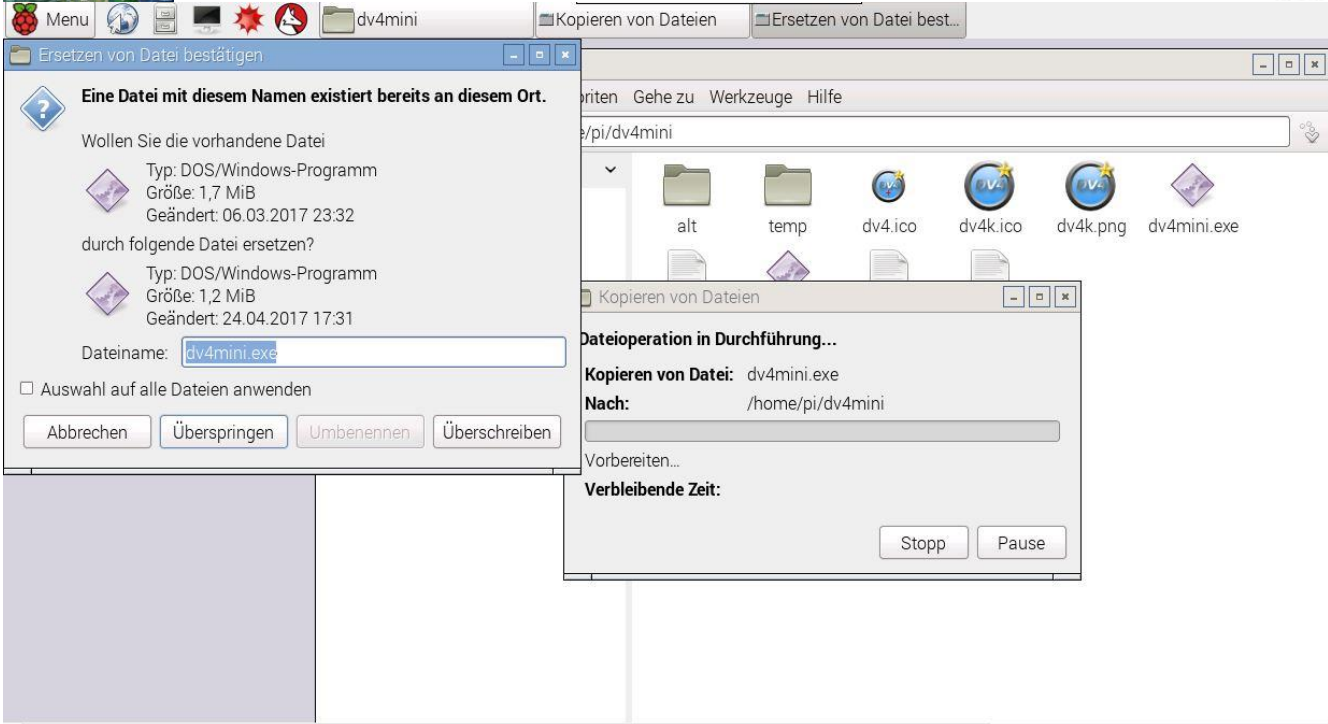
Menu dv4mini Kopieren von Dateien Ersetzen von Datei best...

Ersetzen von Datei bestätigen

Eine Datei mit diesem Namen existiert bereits an diesem Ort.

Wollen Sie die vorhandene Datei

Typ: DOS/Windows-Programm
Größe: 1,7 MiB
Geändert: 06.03.2017 23:32

durch folgende Datei ersetzen?

Typ: DOS/Windows-Programm
Größe: 1,2 MiB
Geändert: 24.04.2017 17:31

Dateiname: dv4mini.exe

Auswahl auf alle Dateien anwenden

Abbrechen Überspringen Umbenennen Überschreiben

oriten Gehe zu Werkzeuge Hilfe

e/pi/dv4mini

alt temp dv4.ico dv4k.ico dv4k.png dv4mini.exe

Kopieren von Dateien

Dateioperation in Durchführung...

Kopieren von Datei: dv4mini.exe
Nach: /home/pi/dv4mini

Vorbereiten...

Verbleibende Zeit:

Stopp Pause